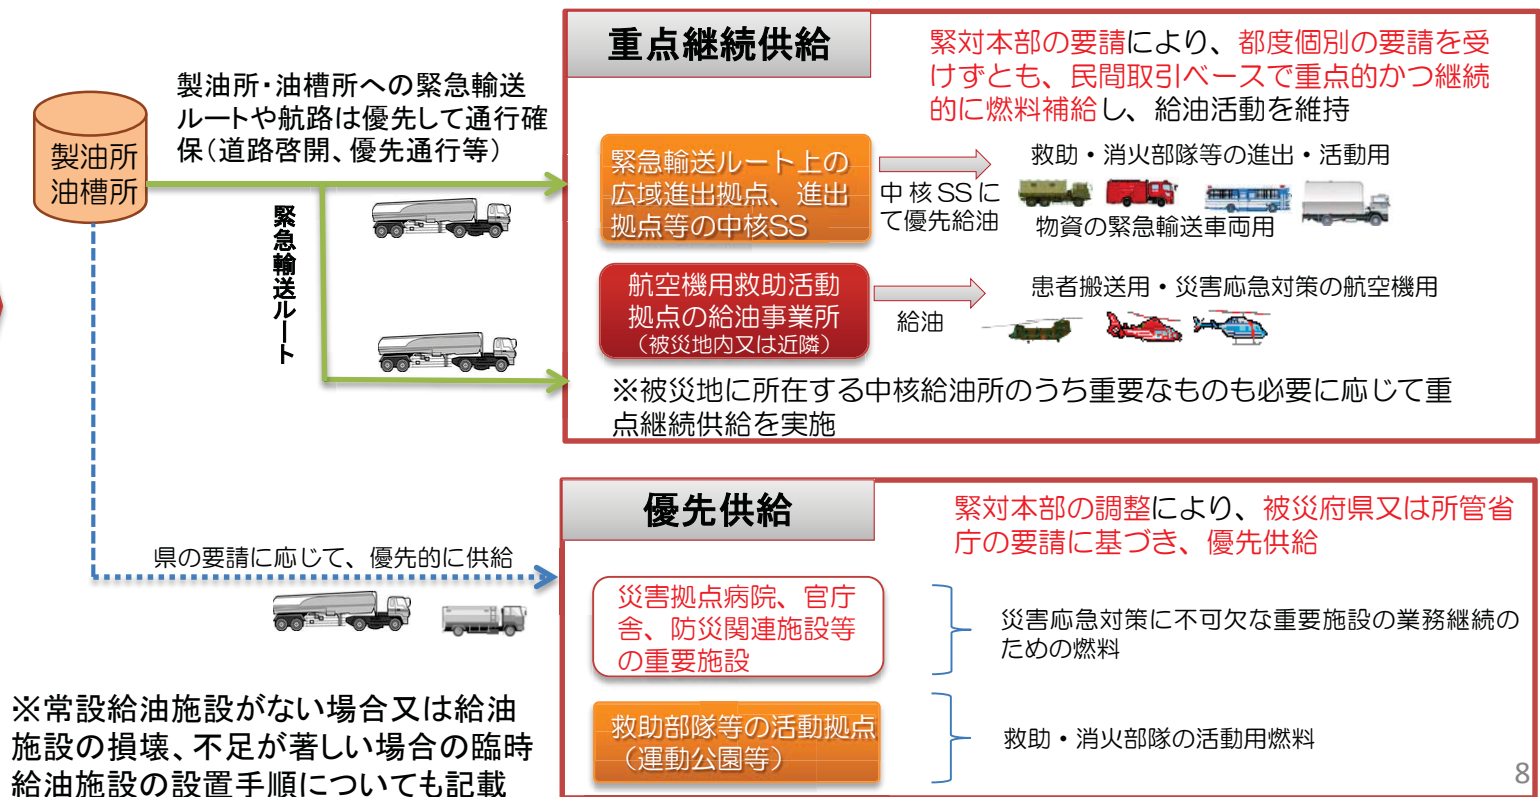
製油所
油槽所

製油所・油槽所への緊急輸送ルートや航路は優先して通行確保（道路啓開、優先通行等）

緊急輸送ルート

重点継続供給

緊対本部の要請により、都度個別の要請を受けずとも、民間取引ベースで重点的かつ継続的に燃料補給し、給油活動を維持

緊急輸送ルート上の広域進出拠点、進出拠点等の中核SS

中核SSにて優先給油

救助・消火部隊等の進出・活動用

物資の緊急輸送車両用

航空機用救助活動拠点の給油事業所
（被災地内又は近隣）

給油

患者搬送用・災害応急対策の航空機用

※被災地に所在する中核給油所のうち重要なものも必要に応じて重点継続供給を実施

県の要請に応じて、優先的に供給

優先供給

緊対本部の調整により、被災府県又は所管省庁の要請に基づき、優先供給

災害拠点病院、官庁舎、防災関連施設等の重要施設

災害応急対策に不可欠な重要施設の業務継続のための燃料

救助部隊等の活動拠点
（運動公園等）

救助・消火部隊の活動用燃料

※常設給油施設がない場合又は給油施設の損壊、不足が著しい場合の臨時給油施設の設置手順についても記載

8